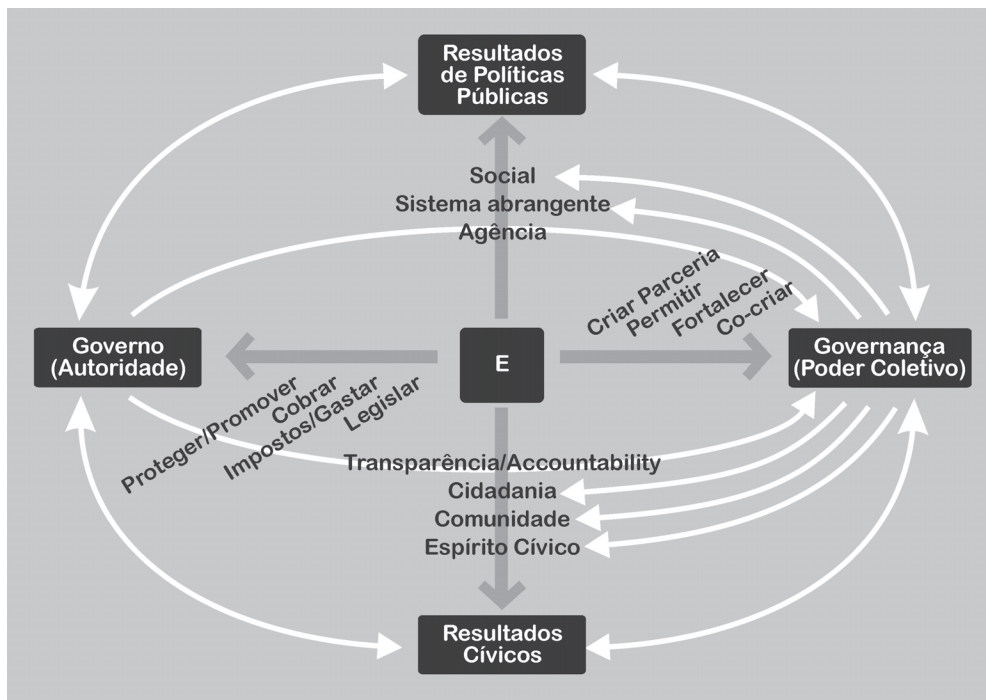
Resultados de Políticas Públicas

Social
Sistema abrangente
Agência

Criar Parceria
Permitir
Fortalecer
Co-criar

Governo (Autoridade)

E

Governança (Poder Coletivo)

Proteger/Promover
Cobrar
Impostos/Gastar
Legislar

Transparência/Accountability
Cidadania
Comunidade
Espírito Cívico

Resultados Cívicos